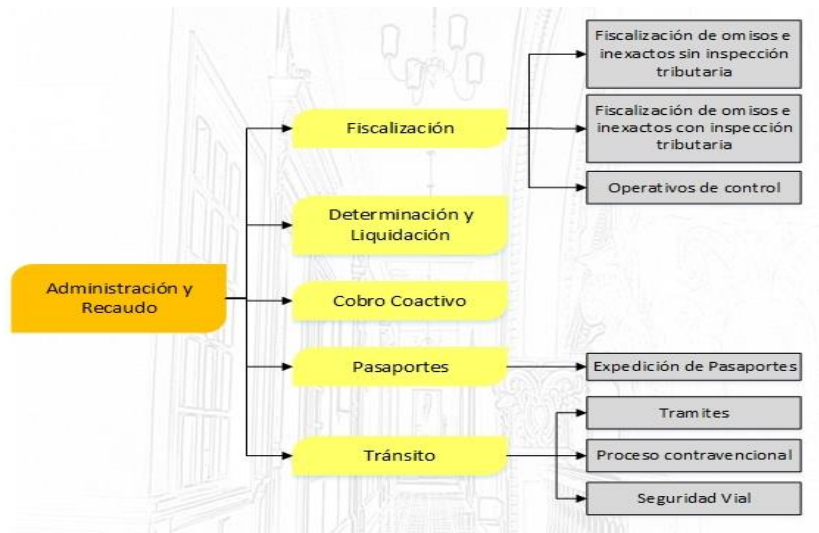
Administración y Recaudo

Fiscalización

Fiscalización de omisos e inexactos sin inspección tributaria

Fiscalización de omisos e inexactos con inspección tributaria

Operativos de control

Determinación y Liquidación

Cobro Coactivo

Pasaportes

Expedición de Pasaportes

Tránsito

Tramites

Proceso contravencional

Seguridad Vial